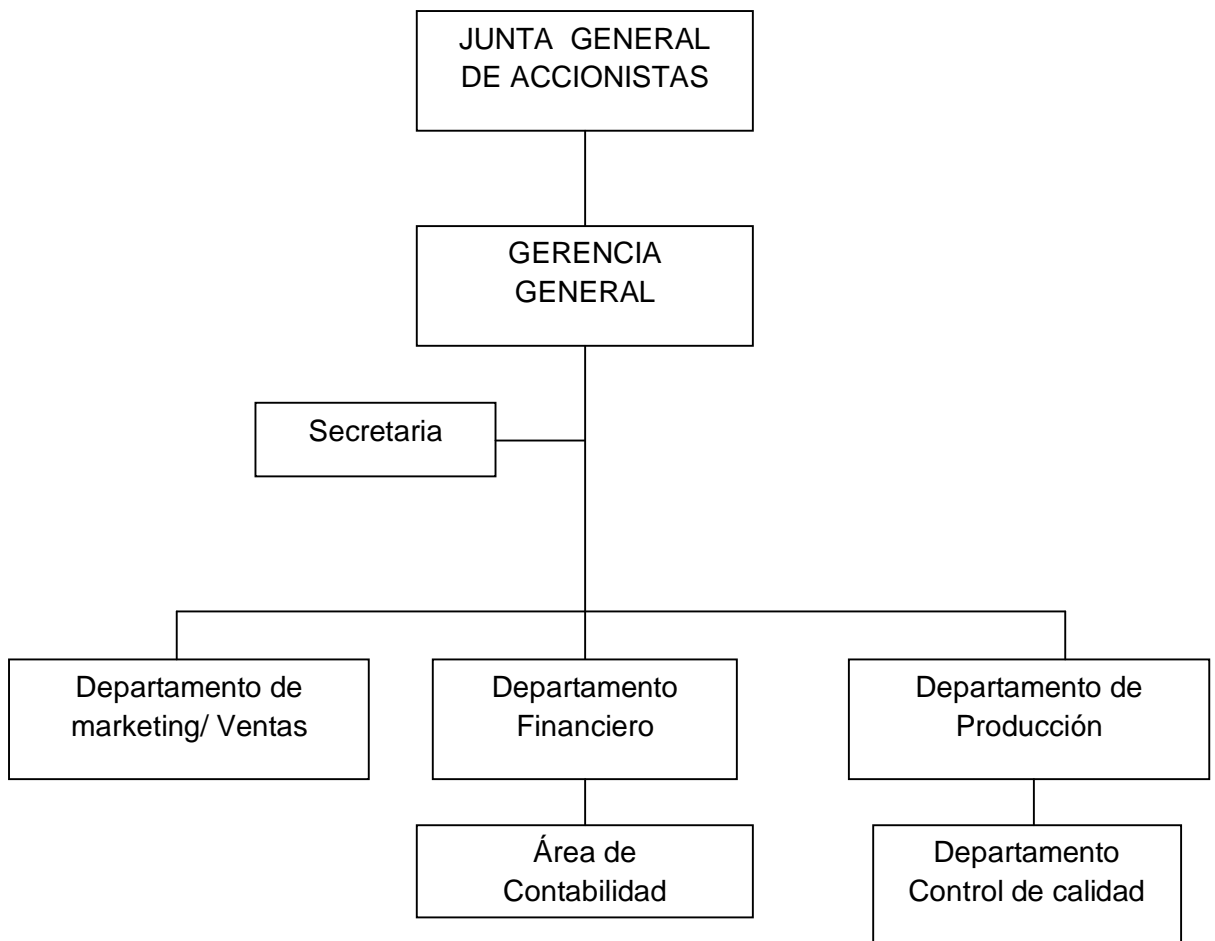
JUNTA GENERAL DE ACCIONISTAS

GERENCIA GENERAL

Secretaria

Departamento de marketing/ Ventas

Departamento Financiero

Departamento de Producción

Área de Contabilidad

Departamento Control de calidad